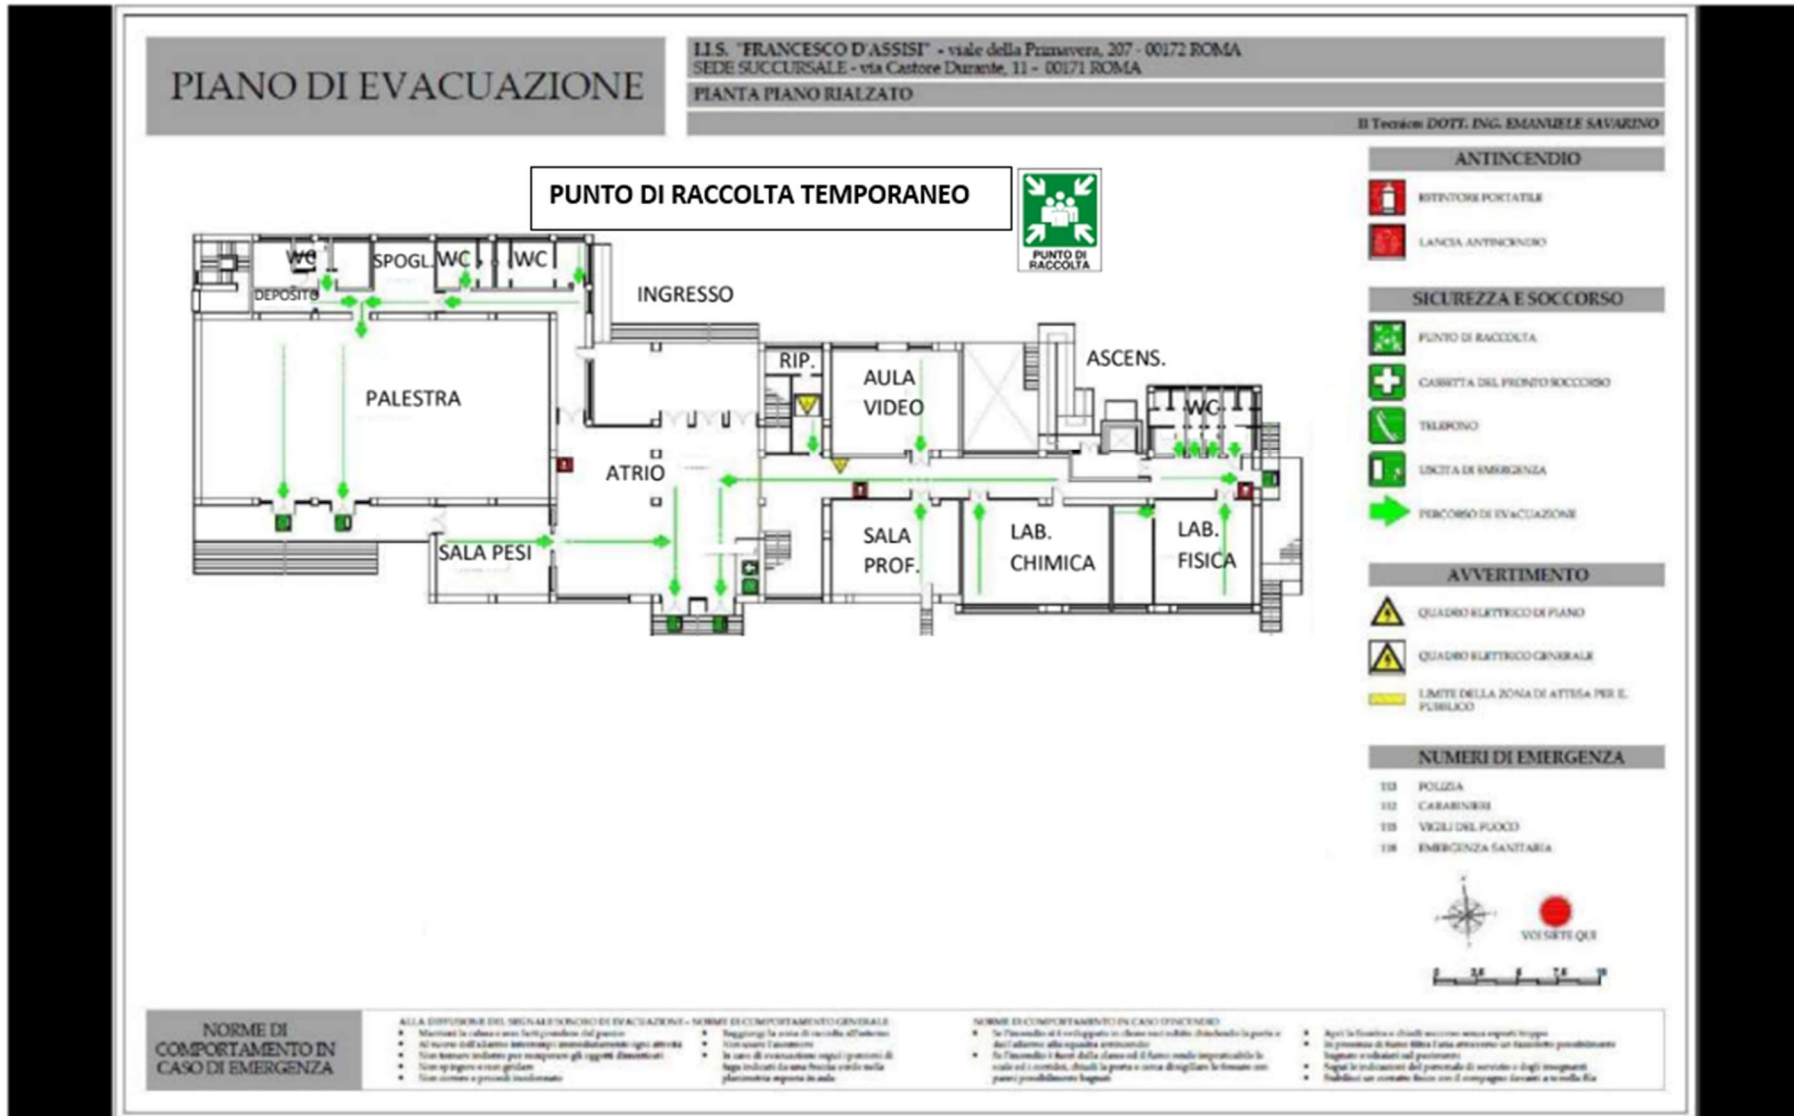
PIANO DI EVACUAZIONE

I.I.S. "FRANCESCO D'ASSISI" - viale della Primavera, 207 - 00172 ROMA
SEDE SUCCURSALE - via Castore Durante, 11 - 00171 ROMA

PIANTA PIANO RIALZATO

Il Tecnico: DOTT. ING. EMANUELE SAVARINO

PUNTO DI RACCOLTA TEMPORANEO

PUNTO DI RACCOLTA

WC
SPOGL.
WC
WC
DEPOSITO
INGRESSO
PALESTRA
RIP.
AULA VIDEO
ASCENS.
WC
ATRIO
SALA PESI
SALA PROF.
LAB. CHIMICA
LAB. FISICA

ANTINCENDIO
ESTINTORE PORTATILE
LANCIA ANTINCENDIO

SICUREZZA E SOCCORSO
PUNTO DI RACCOLTA
CASSETTA DEL PRONTO SOCCORSO
TELEFONO
USCITA DI EMERGENZA
PERCORSO DI EVACUAZIONE

AVVERTIMENTO
QUADRO ELETTRICO DI PIANO
QUADRO ELETTRICO GENERALE
LIMITE DELLA ZONA DI ATTESA PER IL PUBBLICO

NUMERI DI EMERGENZA
113 POLIZIA
112 CARABINIERI
115 VIGILI DEL FUOCO
118 EMERGENZA SANITARIA

VOI SIETE QUI

NORME DI COMPORTAMENTO IN CASO DI EMERGENZA

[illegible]